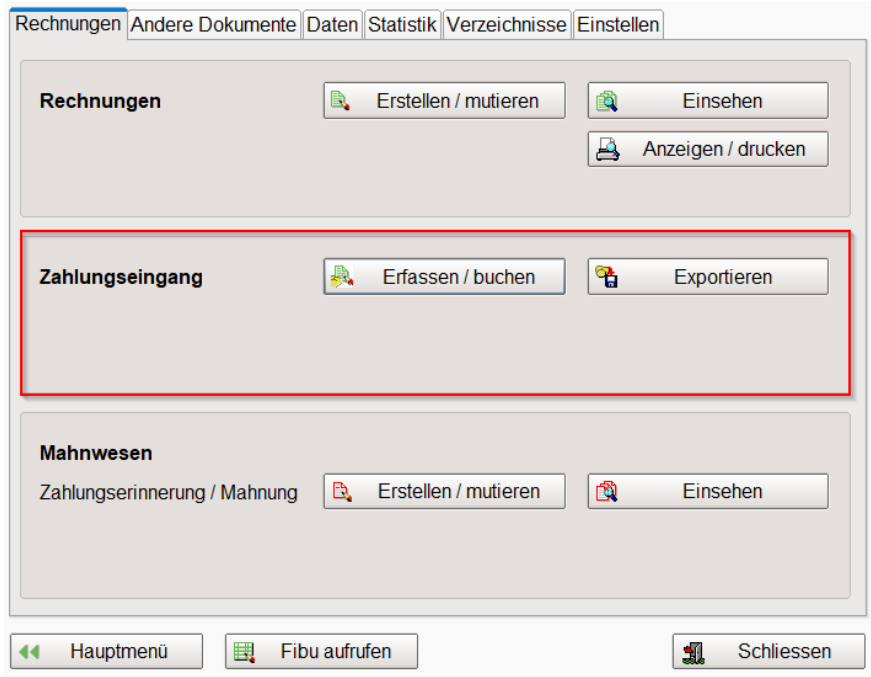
Rechnungen | Andere Dokumente | Daten | Statistik | Verzeichnisse | Einstellen

Rechnungen
Erstellen / mutieren
Einsehen
Anzeigen / drucken

Zahlungseingang
Erfassen / buchen
Exportieren

Mahnwesen
Zahlungserinnerung / Mahnung
Erstellen / mutieren
Einsehen

Hauptmenü
Fibu aufrufen
Schliessen